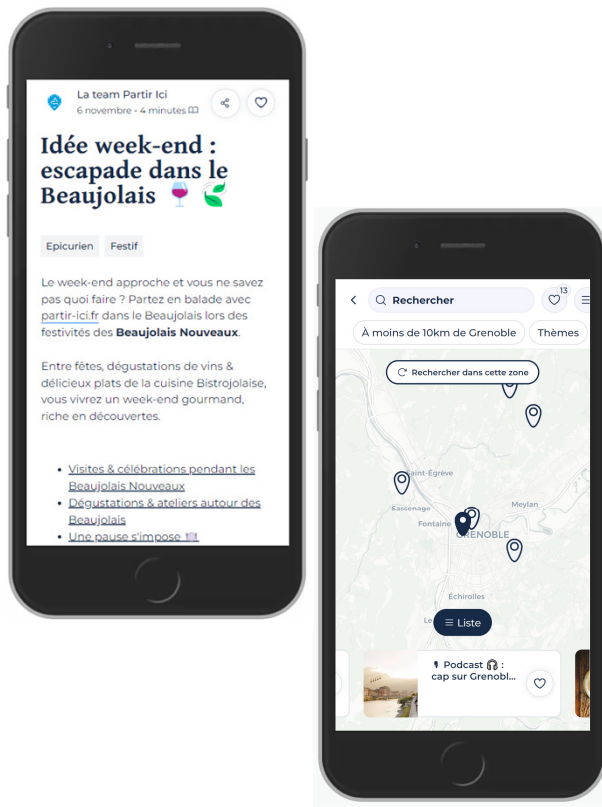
La team Partir Ici
6 novembre · 4 minutes

Idée week-end : escapade dans le Beaujolais 🍷 🍃

Epicurien Festif

Le week-end approche et vous ne savez pas quoi faire ? Partez en balade avec partir-ici.fr dans le Beaujolais lors des festivités des **Beaujolais Nouveaux**.

Entre fêtes, dégustations de vins & délicieux plats de la cuisine Bistrojolaise, vous vivrez un week-end gourmand, riche en découvertes.

- Visites & célébrations pendant les Beaujolais Nouveaux
- Dégustations & ateliers autour des Beaujolais
- Une pause s'impose

Rechercher
13
À moins de 10km de Grenoble
Thèmes
Rechercher dans cette zone
Saint-Égrève
Sassenage
Fontaine
Meylan
GRENOBLE
Échirolles
Le
Liste
Podcast 🎧 : cap sur Grenobl...